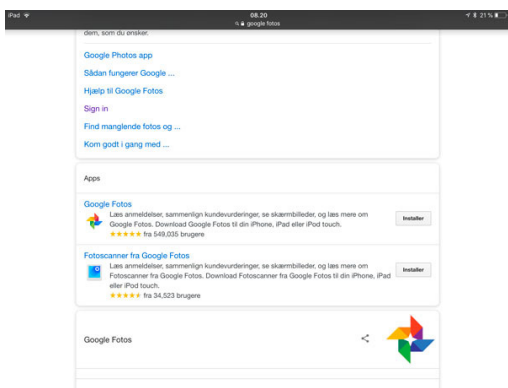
iPad
08.20
google fotos
21 %

dem, som du ønsker.

Google Photos app

Sådan fungerer Google ...

Hjælp til Google Fotos

Sign in

Find manglende fotos og ...

Kom godt i gang med ...

Apps

Google Fotos
Læs anmeldelser, sammenlign kundevurderinger, se skærmbilleder, og læs mere om Google Fotos. Download Google Fotos til din iPhone, iPad eller iPod touch.
★★★★★ fra 549,035 brugere
Installer

Fotoscanner fra Google Fotos
Læs anmeldelser, sammenlign kundevurderinger, se skærmbilleder, og læs mere om Fotoscanner fra Google Fotos. Download Fotoscanner fra Google Fotos til din iPhone, iPad eller iPod touch.
★★★★★ fra 34,523 brugere
Installer

Google Fotos